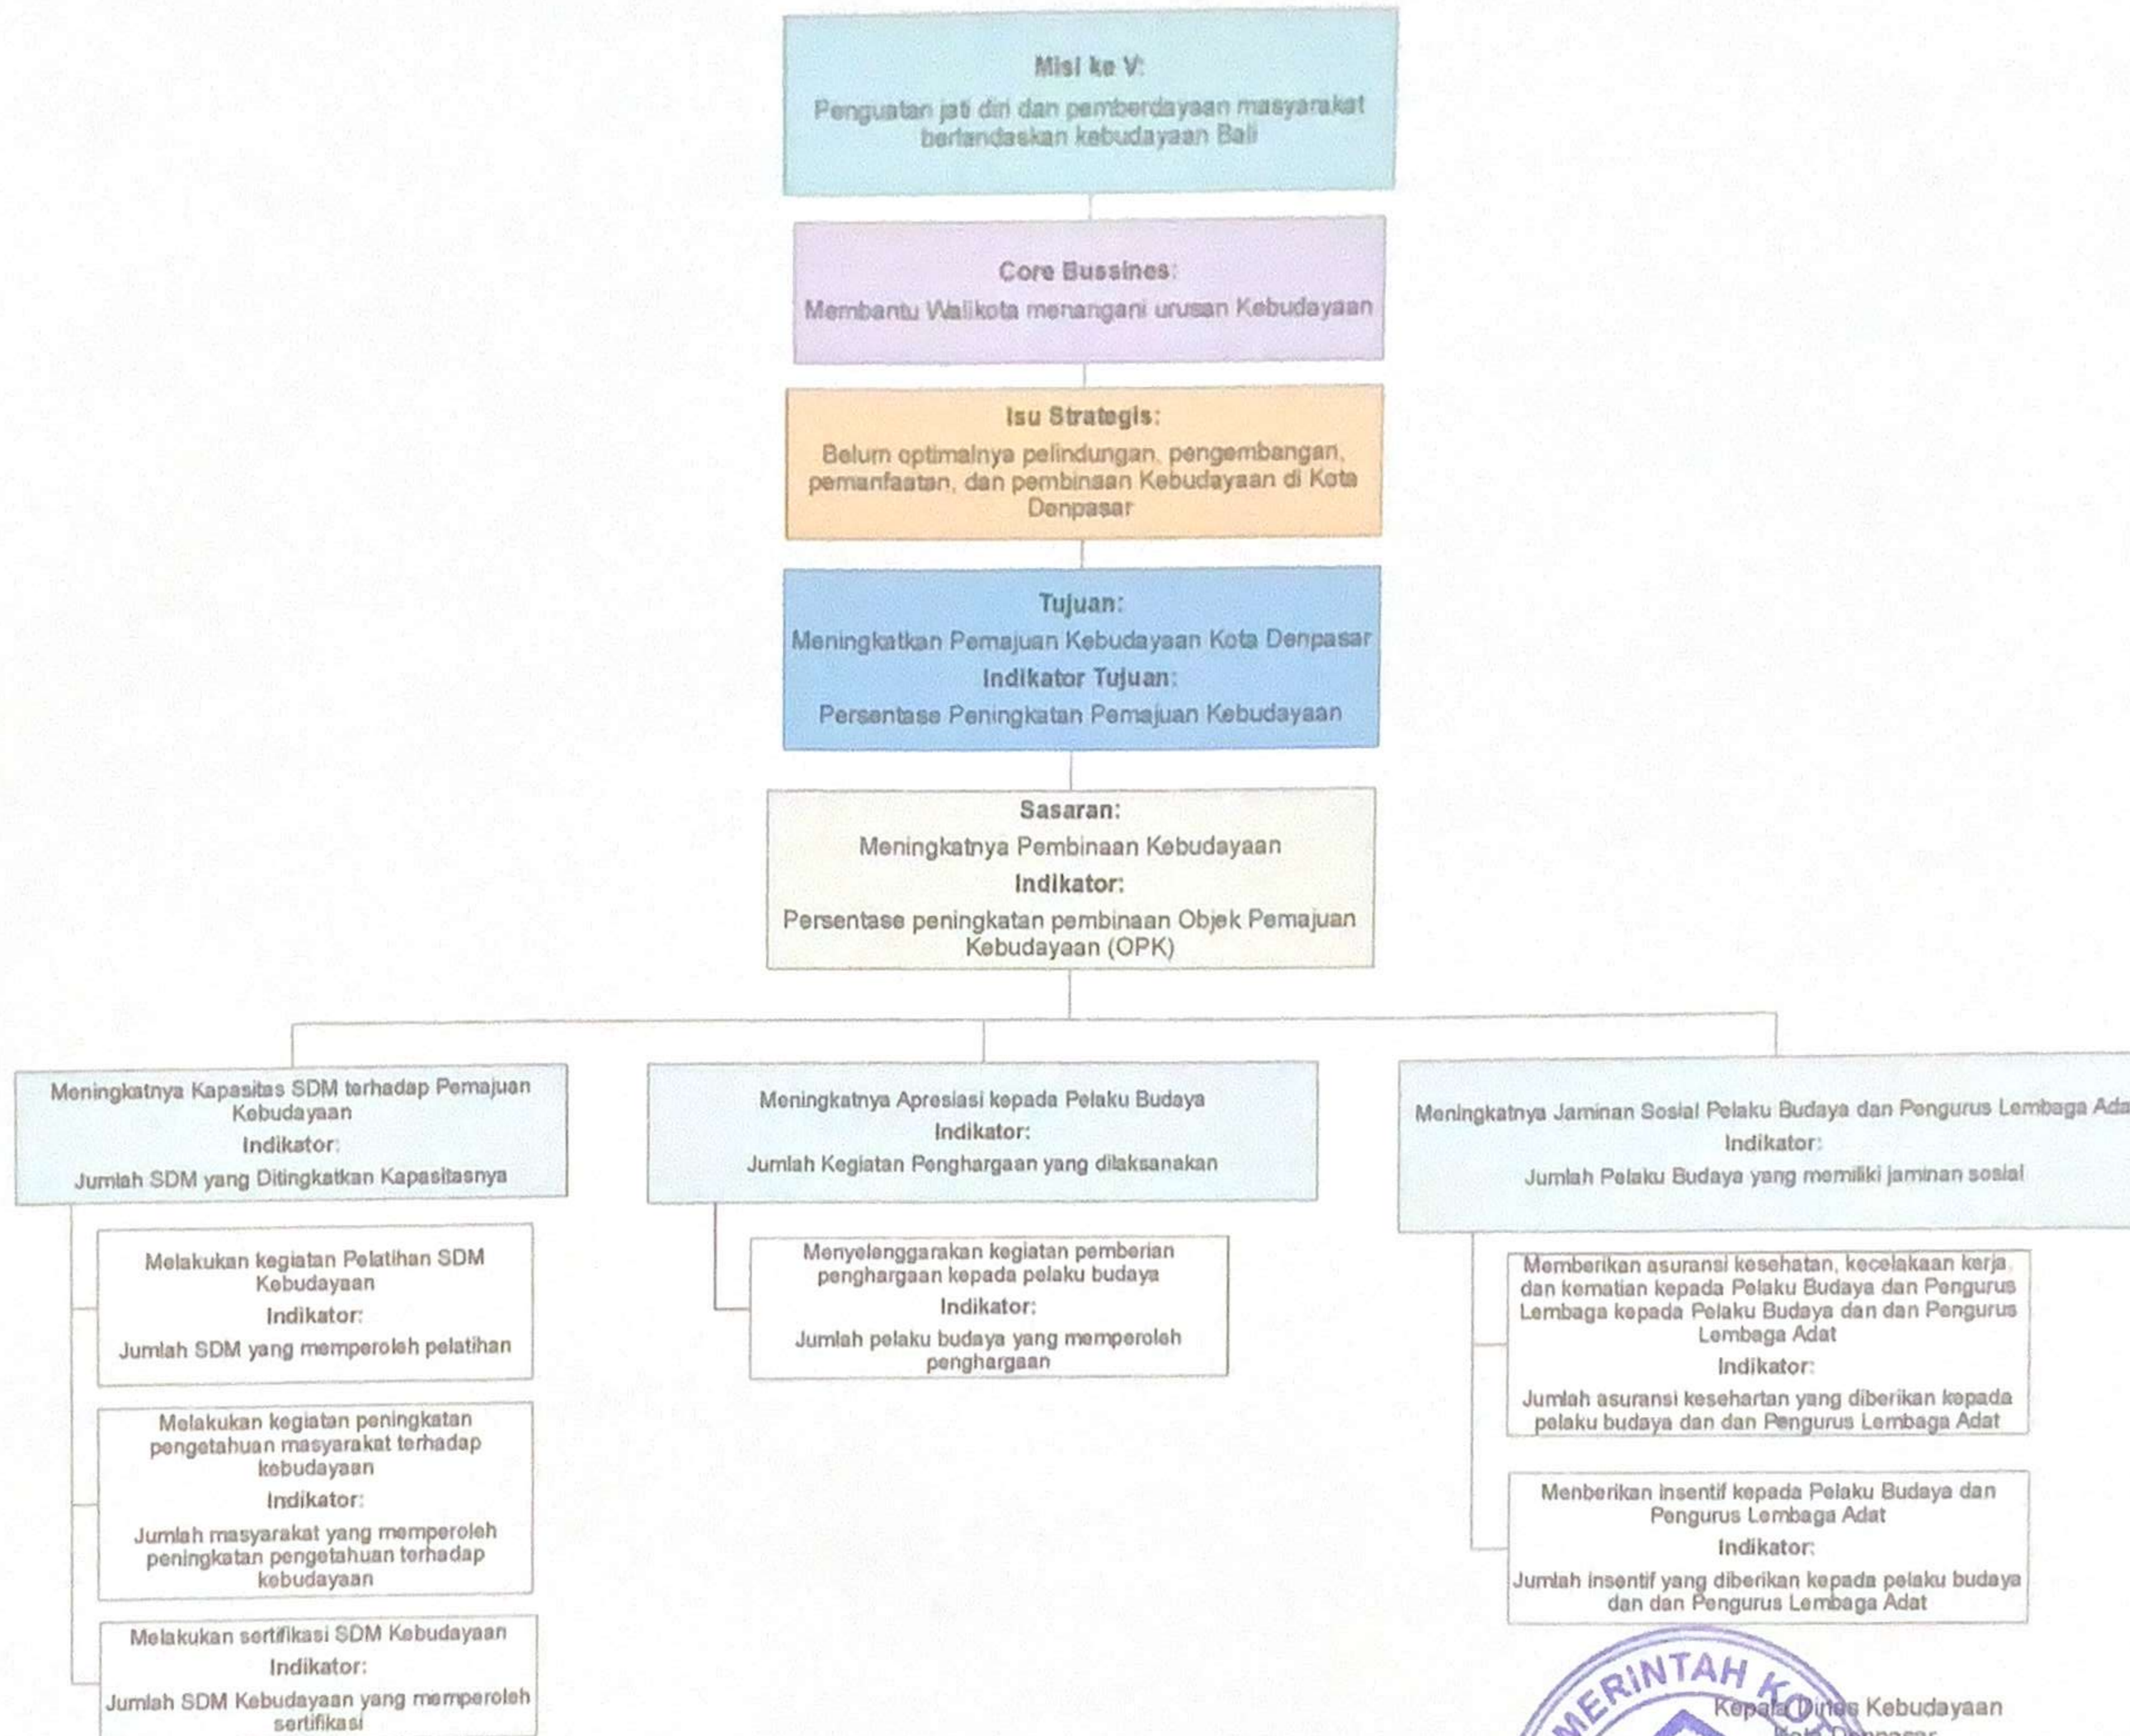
Misi ke V:
Penguatan jati diri dan pemberdayaan masyarakat berlandaskan kebudayaan Bali

Core Bussines:
Membantu Walikota menangani urusan Kebudayaan

Isu Strategis:
Belum optimalnya pelindungan, pengembangan, pemanfaatan, dan pembinaan Kebudayaan di Kota Denpasar

Tujuan:
Meningkatkan Pemajuan Kebudayaan Kota Denpasar
Indikator Tujuan:
Persentase Peningkatan Pemajuan Kebudayaan

Sasaran:
Meningkatnya Pembinaan Kebudayaan
Indikator:
Persentase peningkatan pembinaan Objek Pemajuan Kebudayaan (OPK)

Meningkatnya Kapasitas SDM terhadap Pemajuan Kebudayaan
Indikator:
Jumlah SDM yang Ditingkatkan Kapasitasnya

Melakukan kegiatan Pelatihan SDM Kebudayaan
Indikator:
Jumlah SDM yang memperoleh pelatihan

Melakukan kegiatan peningkatan pengetahuan masyarakat terhadap kebudayaan
Indikator:
Jumlah masyarakat yang memperoleh peningkatan pengetahuan terhadap kebudayaan

Melakukan sertifikasi SDM Kebudayaan
Indikator:
Jumlah SDM Kebudayaan yang memperoleh sertifikasi

Meningkatnya Apresiasi kepada Pelaku Budaya
Indikator:
Jumlah Kegiatan Penghargaan yang dilaksanakan

Menyelenggarakan kegiatan pemberian penghargaan kepada pelaku budaya
Indikator:
Jumlah pelaku budaya yang memperoleh penghargaan

Meningkatnya Jaminan Sosial Pelaku Budaya dan Pengurus Lembaga Ada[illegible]
Indikator:
Jumlah Pelaku Budaya yang memiliki jaminan sosial

Memberikan asuransi kesehatan, kecelakaan kerja, dan kematian kepada Pelaku Budaya dan Pengurus Lembaga kepada Pelaku Budaya dan dan Pengurus Lembaga Adat
Indikator:
Jumlah asuransi kesehartan yang diberikan kepada pelaku budaya dan dan Pengurus Lembaga Adat

Menberikan insentif kepada Pelaku Budaya dan Pengurus Lembaga Adat
Indikator:
Jumlah insentif yang diberikan kepada pelaku budaya dan dan Pengurus Lembaga Adat

MERINTAH K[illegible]
Kepala Dinas Kebudayaan
Kota Denpasar